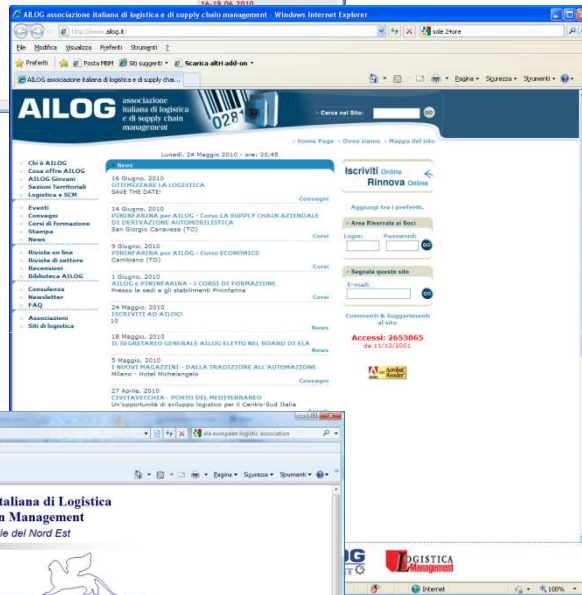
16-19.06.2010

AILOG associazione italiana di logistica e di supply chain management - Windows Internet Explorer

http://www.ailog.it/

sole 24ore

File Modifica Visualizza Preferiti Strumenti ?

Preferiti Posta MBM Siti suggeriti Scarica altri add-on

AILOG associazione italiana di logistica e di supply chai...

Pagina Sicurezza Strumenti

AILOG associazione italiana di logistica e di supply chain management

Cerca nel Sito: GO

Home Page - Dove siamo - Mappa del sito

Lunedì, 24 Maggio 2010 - ore: 20.45

Chi è AILOG
Cosa offre AILOG
AILOG Giovani
Sezioni Territoriali
Logistica e SCM

Eventi
Convegni
Corsi di formazione
Stampa
News

Riviste on line
Riviste di settore
Recensioni
Biblioteca AILOG

Consulenza
Newsletter
FAQ

Associazioni
Siti di logistica

News

16 Giugno, 2010
OTTIMIZZARE LA LOGISTICA
SAVE THE DATE!
Convegni

14 Giugno, 2010
PININFARINA per AILOG - Corso LA SUPPLY CHAIN AZIENDALE DI DERIVAZIONE AUTOMOBILISTICA
San Giorgio Canavese (TO)
Corsi

9 Giugno, 2010
PININFARINA per AILOG - Corso ECONOMICS
Cambiano (TO)
Corsi

1 Giugno, 2010
AILOG e PININFARINA - I CORSI DI FORMAZIONE
Presso le sedi e gli stabilimenti Pininfarina
Corsi

24 Maggio, 2010
ISCRIVITI AD AILOG!
10
News

18 Maggio, 2010
IL SEGRETARIO GENERALE AILOG ELETTO NEL BOARD DI ELA
News

5 Maggio, 2010
I NUOVI MAGAZZINI - DALLA TRADIZIONE ALL'AUTOMAZIONE
Milano - Hotel Michelangelo
Convegni

27 Aprile, 2010
CIVITAVECCHIA - PORTO DEL MEDITERRANEO
Un'opportunità di sviluppo logistico per il Centro-Sud Italia

Iscriviti Online
Rinnova Online

Aggiungi tra i preferiti

Area Riservata ai Soci
Login: Password: GO

Segnala questo sito
E-mail: GO

Commenti & Suggerimenti al sito

Accessi: 2653865
da 11/12/2001

Adobe Acrobat Reader

ela european logistic association

Pagina Sicurezza Strumenti

italiana di Logistica
n Management
ale del Nord Est

LOG

LOGISTICA Management

Internet

100%